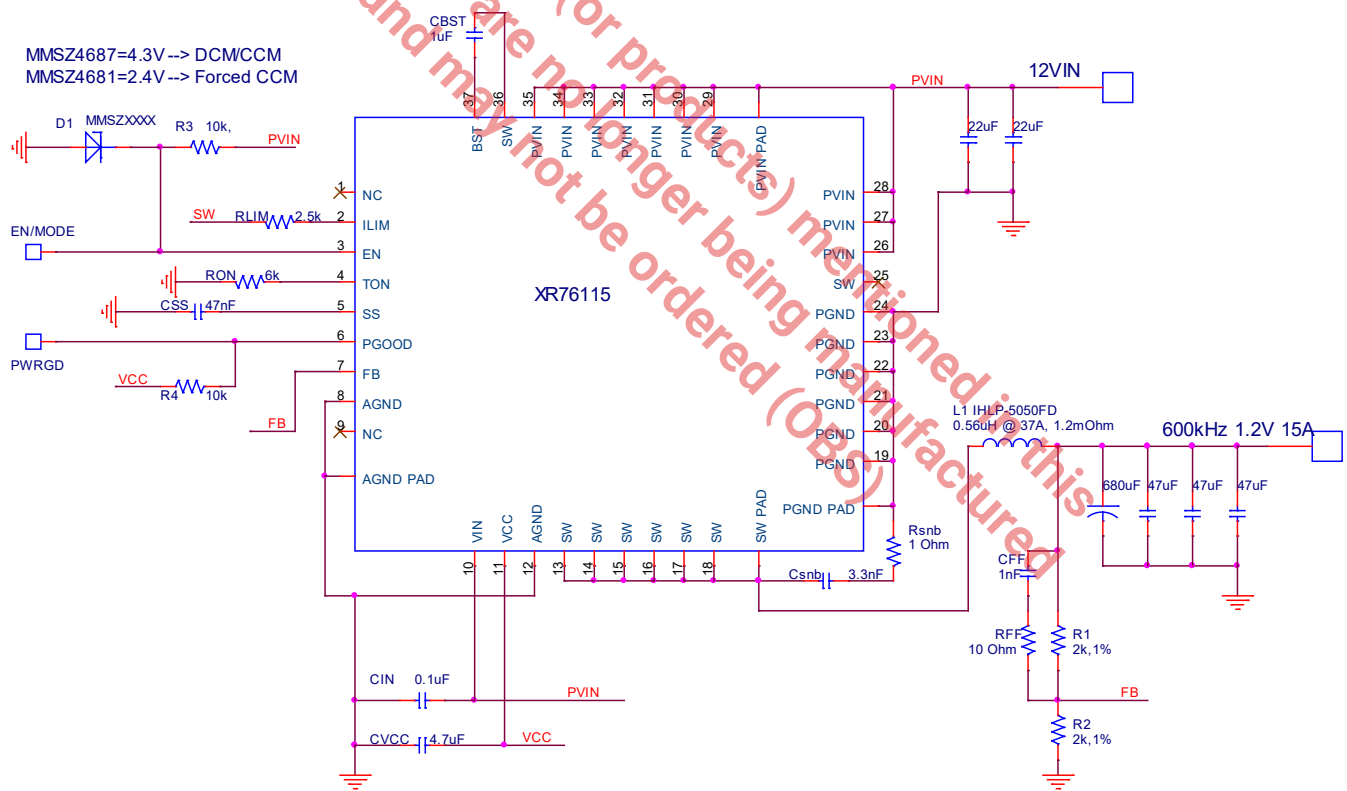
MMSZ4687=4.3V --> DCM/CCM
MMSZ4681=2.4V --> Forced CCM

D1 MMSZXXXX
R3 10k,
PVIN

EN/MODE
SW
RLIM 2.5k
RON 6k
CSS 47nF
PWRGD
VCC
R4 10k
FB

CBST 1uF

37 BST
36 SW
35 PVIN
34 PVIN
33 PVIN
32 PVIN
31 PVIN
30 PVIN
29 PVIN
PVIN PAD

1 NC
2 ILIM
3 EN
4 TON
5 SS
6 PGOOD
7 FB
8 AGND
9 NC
AGND PAD

XR76115

28 PVIN
27 PVIN
26 PVIN
25 SW
24 PGND
23 PGND
22 PGND
21 PGND
20 PGND
19 PGND
PGND PAD

10 VIN
11 VCC
12 AGND
13 SW
14 SW
15 SW
16 SW
17 SW
18 SW
SW PAD

PVIN
12VIN
22uF 22uF

L1 IHLP-5050FD
0.56uH @ 37A, 1.2mOhm
600kHz 1.2V 15A
680uF 47uF 47uF 47uF

Rsnb 1 Ohm
Csnb 3.3nF
CFF 1nF
RFF 10 Ohm
R1 2k,1%
R2 2k,1%
FB

CIN 0.1uF
PVIN
CVCC 4.7uF
VCC

...are (or products) mentioned in this ...and may not longer being manufactured ...not be ordered (OBS)